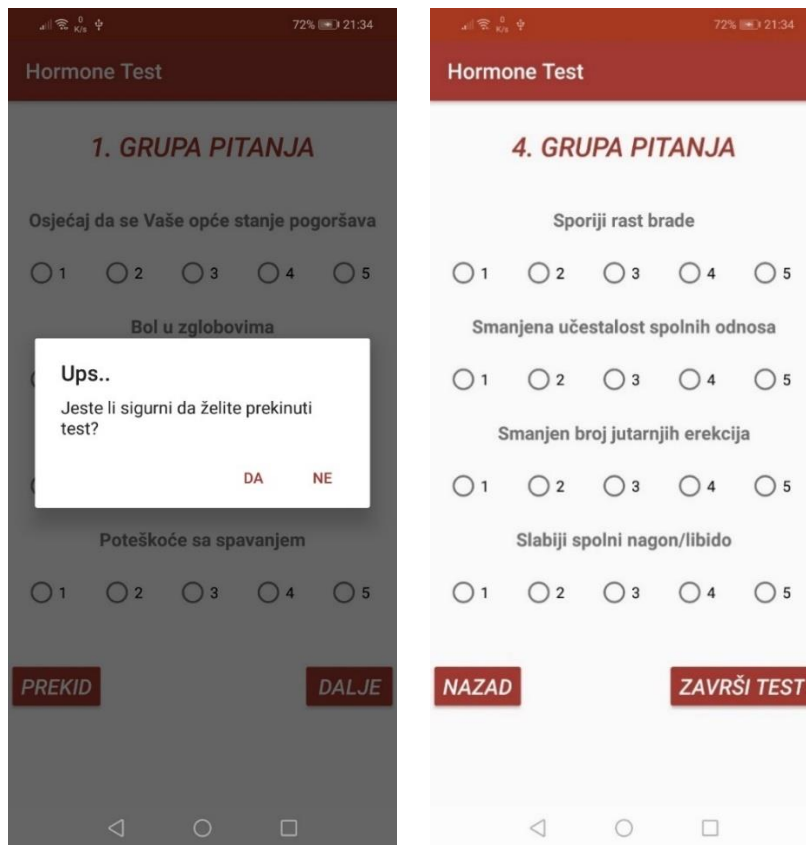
0 K/s 72% 21:34

Hormone Test

1. GRUPA PITANJA

Osjećaj da se Vaše opće stanje pogoršava

1 2 3 4 5

Bol u zglobovima

Ups..

Jeste li sigurni da želite prekinuti test?

DA NE

Poteškoće sa spavanjem

1 2 3 4 5

PREKID

DALJE

0 K/s 72% 21:34

Hormone Test

4. GRUPA PITANJA

Sporiji rast brade

1 2 3 4 5

Smanjena učestalost spolnih odnosa

1 2 3 4 5

Smanjen broj jutarnjih erekcija

1 2 3 4 5

Slabiji spolni nagon/libido

1 2 3 4 5

NAZAD

ZAVRŠI TEST